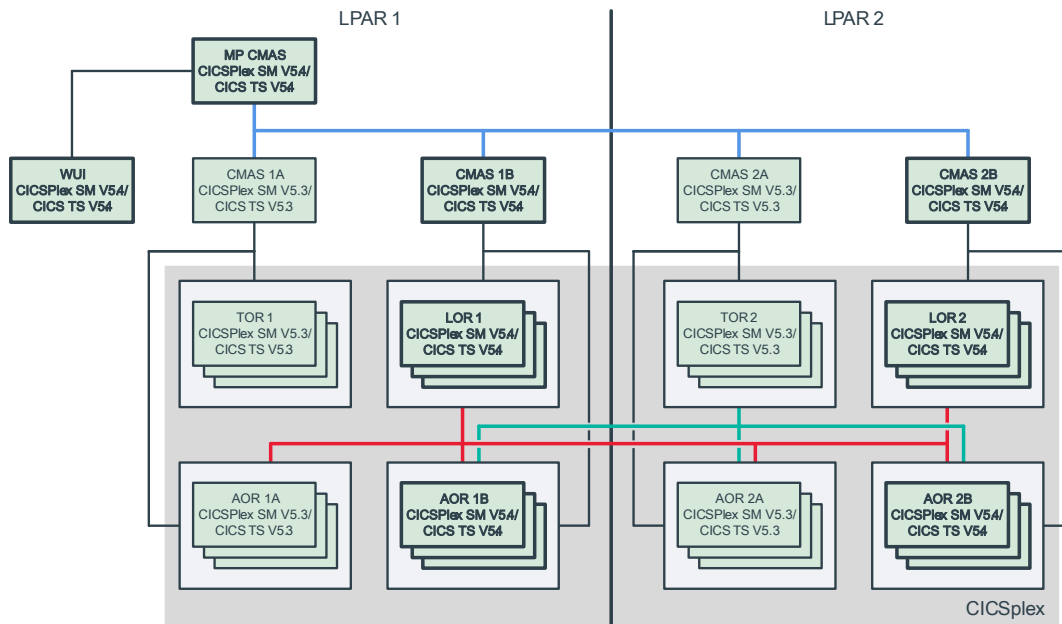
LPAR 1

LPAR 2

MP CMAS
CICSPlex SM V54/
CICS TS V54

WUI
CICSPlex SM V54/
CICS TS V54

CMAS 1A
CICSPlex SM V5.3/
CICS TS V53

CMAS 1B
CICSPlex SM V54/
CICS TS V54

CMAS 2A
CICSPlex SM V5.3/
CICS TS V5.3

CMAS 2B
CICSPlex SM V54/
CICS TS V54

TOR 1
CICSPlex SM V5.3/
CICS TS V53

LOR 1
CICSPlex SM V54/
CICS TS V54

TOR 2
CICSPlex SM V5.3/
CICS TS V5.3

LOR 2
CICSPlex SM V54/
CICS TS V54

AOR 1A
CICSPlex SM V5.3/
CICS TS V53

AOR 1B
CICSPlex SM V54/
CICS TS V54

AOR 2A
CICSPlex SM V5.3/
CICS TS V5.3

AOR 2B
CICSPlex SM V54/
CICS TS V54

CICSplex